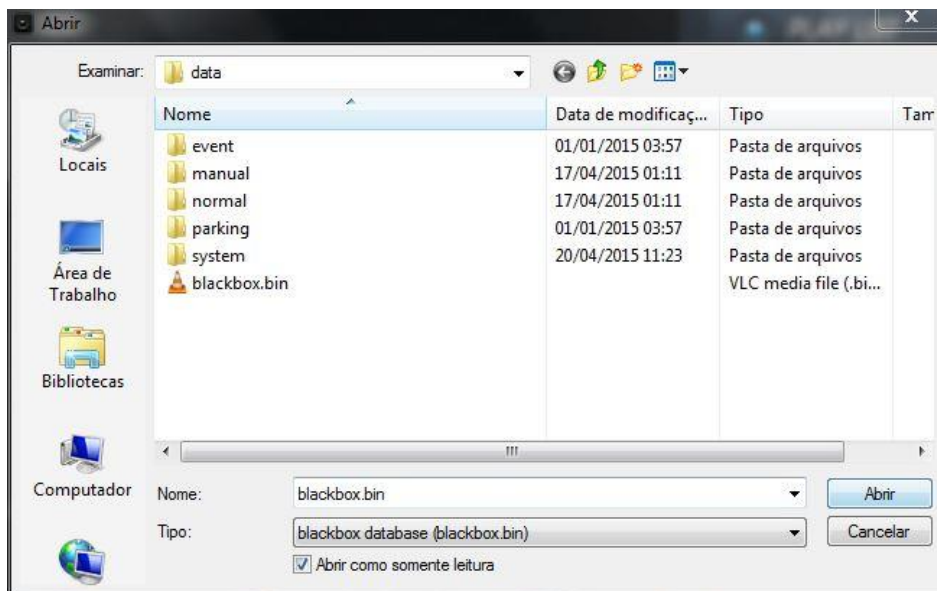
Abrir

Examinar: data

| Nome | Data de modificaç... | Tipo | Tam |
|---|---|---|---|
| event | 01/01/2015 03:57 | Pasta de arquivos | |
| manual | 17/04/2015 01:11 | Pasta de arquivos | |
| normal | 17/04/2015 01:11 | Pasta de arquivos | |
| parking | 01/01/2015 03:57 | Pasta de arquivos | |
| system | 20/04/2015 11:23 | Pasta de arquivos | |
| blackbox.bin | | VLC media file (.bi... | |

Locais

Área de Trabalho

Bibliotecas

Computador

Nome: blackbox.bin

Abrir

Tipo: blackbox database (blackbox.bin)

Cancelar

Abrir como somente leitura